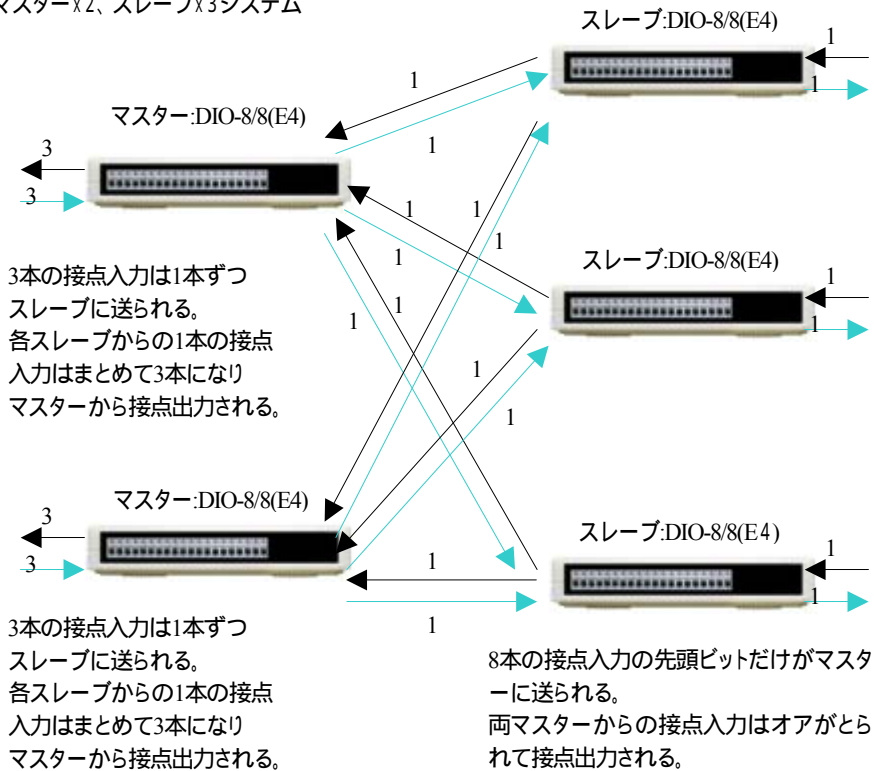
マスターx2、スレーブx3システム

スレーブ:DIO-8/8(E4)

マスター:DIO-8/8(E4)

3
3

1
1
1
1

1
1
1
1
1
1

スレーブ:DIO-8/8(E4)

1
1

3本の接点入力は1本ずつスレーブに送られる。
各スレーブからの1本の接点入力はまとめて3本になりマスターから接点出力される。

1
1
1
1

マスター:DIO-8/8(E4)

スレーブ:DIO-8/8(E4)

3
3

1
1

1
1

3本の接点入力は1本ずつスレーブに送られる。
各スレーブからの1本の接点入力はまとめて3本になりマスターから接点出力される。

8本の接点入力の先頭ビットだけがマスターに送られる。
両マスターからの接点入力はオアがとられて接点出力される。